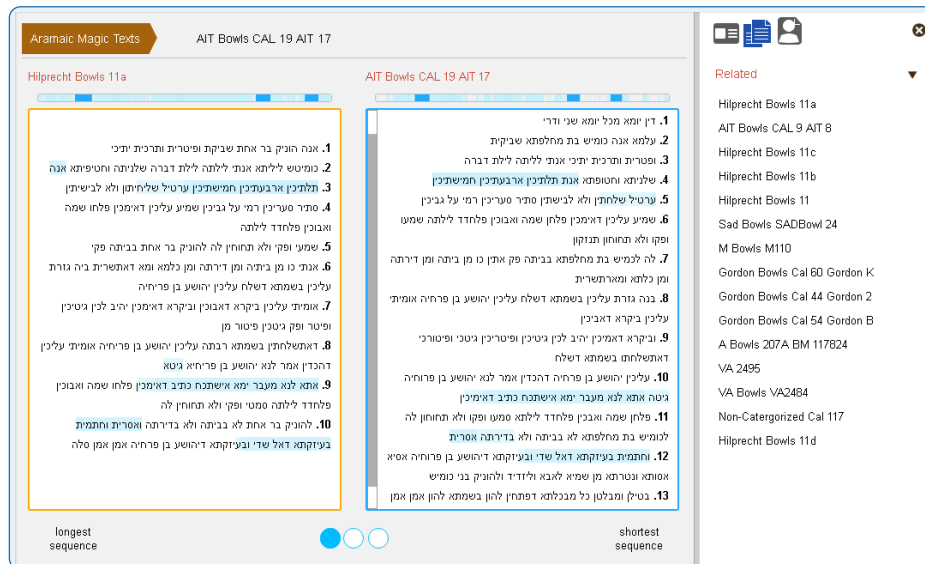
Aramaic Magic Texts

AIT Bowls CAL 19 AIT 17

Hilprecht Bowls 11a

1. אנה הוניק בר אחת שביקת ופיטרית ותרכית יתיכי
2. כומיטש לילתא אנתי לילת דברה שלניתא וחטיפיתא אנה
3. תלתיכין ארבעתיכין חמשתיכין ערטיל שלחיתון ולא לבישיתין
4. סתיר סעריכין רמי על גביכין שמיע עליכין דאימכין פלחו שמה ואבוכין פלחדד ליליתא
5. שמעי ופקי ולא תתוחון לה להוניק בר אחת בביתה פקי
6. אנתי כו מן ביתיה ומן דירתה ומן כלמא ומא דאתשריא ביה גזרת עליכין בשמתא דשלח עליכין יהושע בן פרחיא
7. אומיתי עליכין ביקרא דאבוכין וביקרא דאימכין יהיב לכין גיטיכין ופיטר ופק גיטכין פיטור מן
8. דאתשלחתין בשמתא רבתא עליכין יהושע בן פרחיא אומיתי עליכין דהכדין אמר לנא יהושע בן פריחיא גיטא
9. אתא לנא מעבר ימא אישתכח כתיב דאימכין פלחו שמה ואבוכין פלחדד לילתא סמטי ופקי ולא תתוחין לה
10. להוניק בר אחת לא בביתה ולא בדירתה ואסרית וחתמית בעיזקתא דאל שדי ובעיזקתא דיהושע בן פרחיה אמן אמן סלה

AIT Bowls CAL 19 AIT 17

1. דין יומא מכל יומא שני ודרי
2. עלמא אנה כומיש בת מחלפתא שביקית
3. ופטרית ותרכית יתיכי אנתי ליליתא לילית דברה
4. שלניתא וחטופתא אנת תלתיכין ארבעתיכין חמישתיכין
5. ערטיל שלחתין ולא לבישתין סתיר סעריכין רמי על גביכין
6. שמיע עליכין דאימכין פלחן שמה ואבוכין פלחדד לילתה סמעו ופקו ולא תתוחון תנזקון
7. לה לכמיש בת מחלפתא בביתה פק אתין כו מן ביתה ומן דירתה ומן כלתא ומארתשרית
8. בנה גזרת עליכין בשמתא דשלח עליכין יהושע בן פרחיה אומיתי עליכין ביקרא דאביכין
9. וביקרא דאמיכין יהיב לכין גיטיכין ופיטוריכין גיטכי ופיטורכי דאתשלחתו בשמתא דשלח
10. עליכין יהושע בן פרחיה דהכדין אמר לנא יהושע בן פרוחיה גיטה אתא לנא מעבר ימא אישתכח כתיב דאימיכין
11. פלחן שמה ואבוכין פלחדד ליליתא סמעו ופקו ולא תתוחון לה לכומיש בת מחלפתא לא בביתה ולא בדירתה אסרית
12. וחתמית בעיזקתא דאל שדי ובעיזקתא דיהושע בן פרחיה אסיא אסותא ונטרתא מן שמיא לאבא וליזדיד ולהוניק בני כומיש
13. בטילן ומבלטן כל מבכלתא דפתחין להון בשמתא להון אמן אמן

longest sequence

shortest sequence

Related

Hilprecht Bowls 11a
AIT Bowls CAL 9 AIT 8
Hilprecht Bowls 11c
Hilprecht Bowls 11b
Hilprecht Bowls 11
Sad Bowls SADBowl 24
M Bowls M110
Gordon Bowls Cal 60 Gordon K
Gordon Bowls Cal 44 Gordon 2
Gordon Bowls Cal 54 Gordon B
A Bowls 207A BM 117824
VA 2495
VA Bowls VA2484
Non-Catergorized Cal 117
Hilprecht Bowls 11d